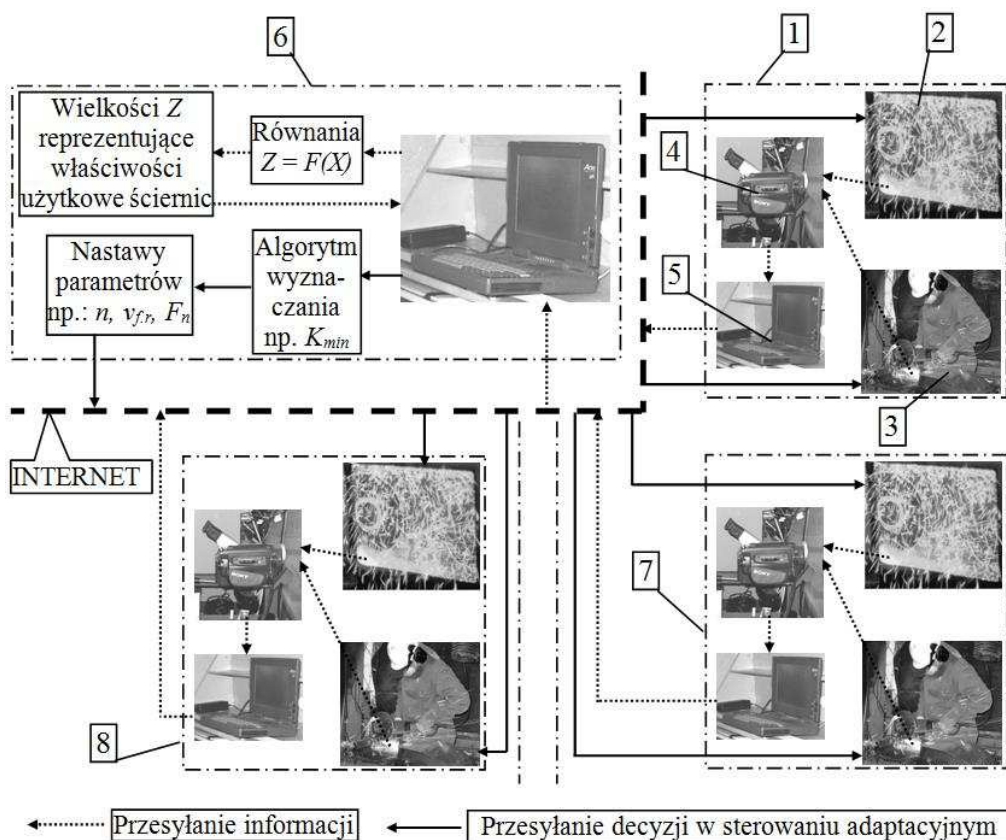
6

1

2

Wielkości $Z$ reprezentujące właściwości użytkowe ściernic

Równania $Z = F(X)$

4

Nastawy parametrów np.: $n$, $v_{f.r}$, $F_n$

Algorytm wyznaczania np. $K_{min}$

5

3

INTERNET

7

8

Przesyłanie informacji

Przesyłanie decyzji w sterowaniu adaptacyjnym